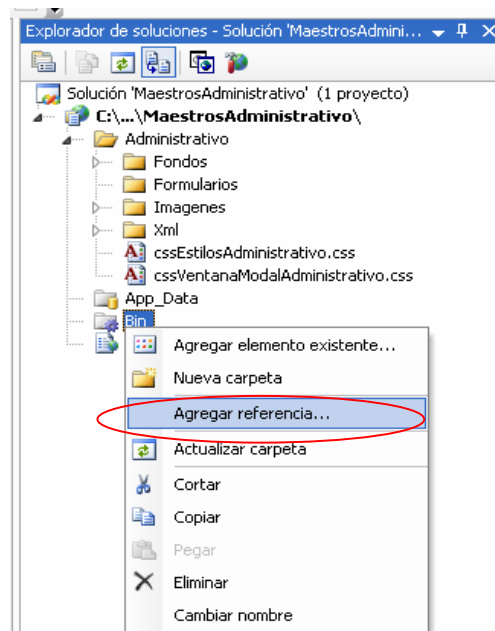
Explorador de soluciones - Solución 'MaestrosAdmini... ▾ ᛘ X

Solución 'MaestrosAdministrativo' (1 proyecto)
C:\...\MaestrosAdministrativo\
Administrativo
Fondos
Formularios
Imagenes
Xml
cssEstilosAdministrativo.css
cssVentanaModalAdministrativo.css
App_Data
Bin

Agregar elemento existente...
Nueva carpeta
Agregar referencia...
Actualizar carpeta
Cortar
Copiar
Pegar
Eliminar
Cambiar nombre